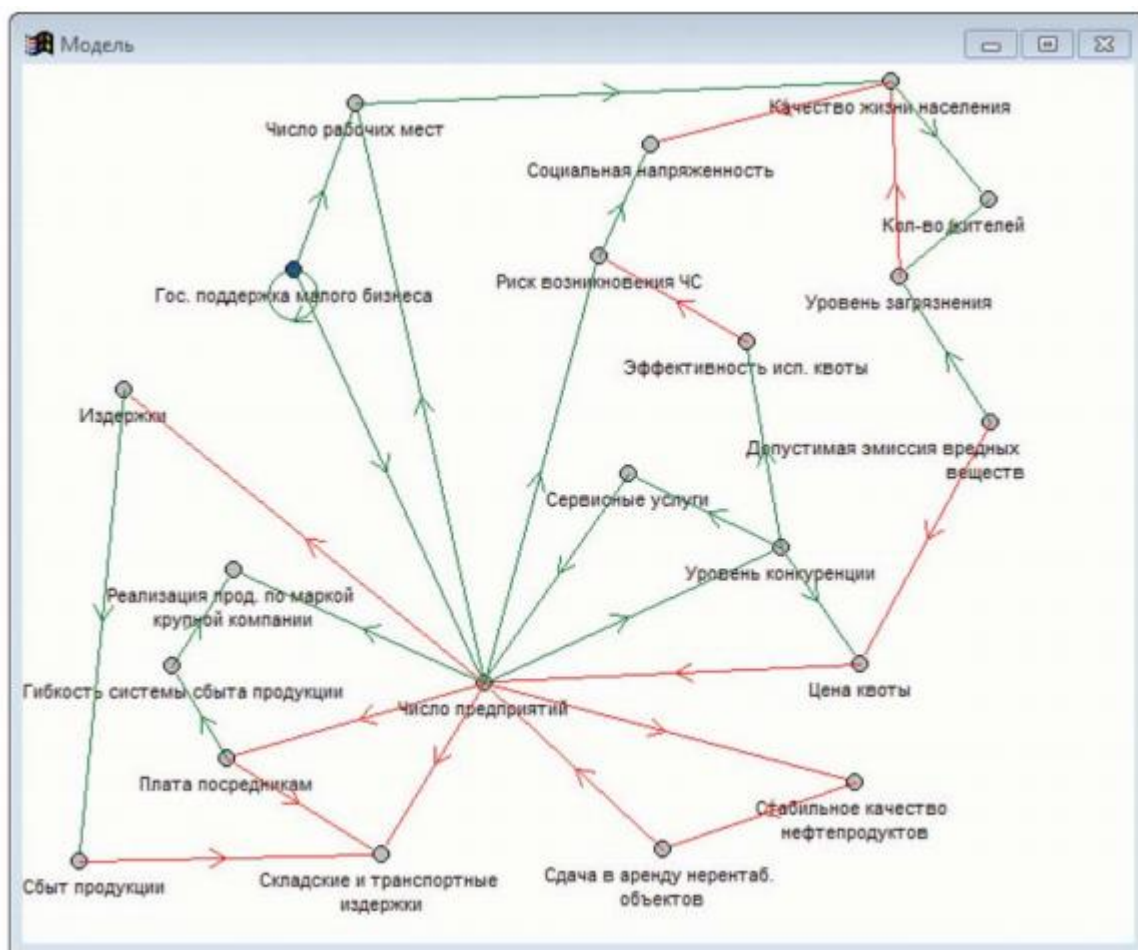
Модель

Число рабочих мест

Качество жизни населения

Социальная напряженность

Кол-во жителей

Риск возникновения ЧС

Гос. поддержка малого бизнеса

Уровень загрязнения

Эффективность исп. квоты

Издержки

Допустимая эмиссия вредных веществ

Сервисные услуги

Уровень конкуренции

Реализация прод. по маркой крупной компании

Гибкость системы сбыта продукции

Число предприятий

Цена квоты

Плата посредникам

Стабильное качество нефтепродуктов

Сбыт продукции

Складские и транспортные издержки

Сдача в аренду нерентаб. объектов